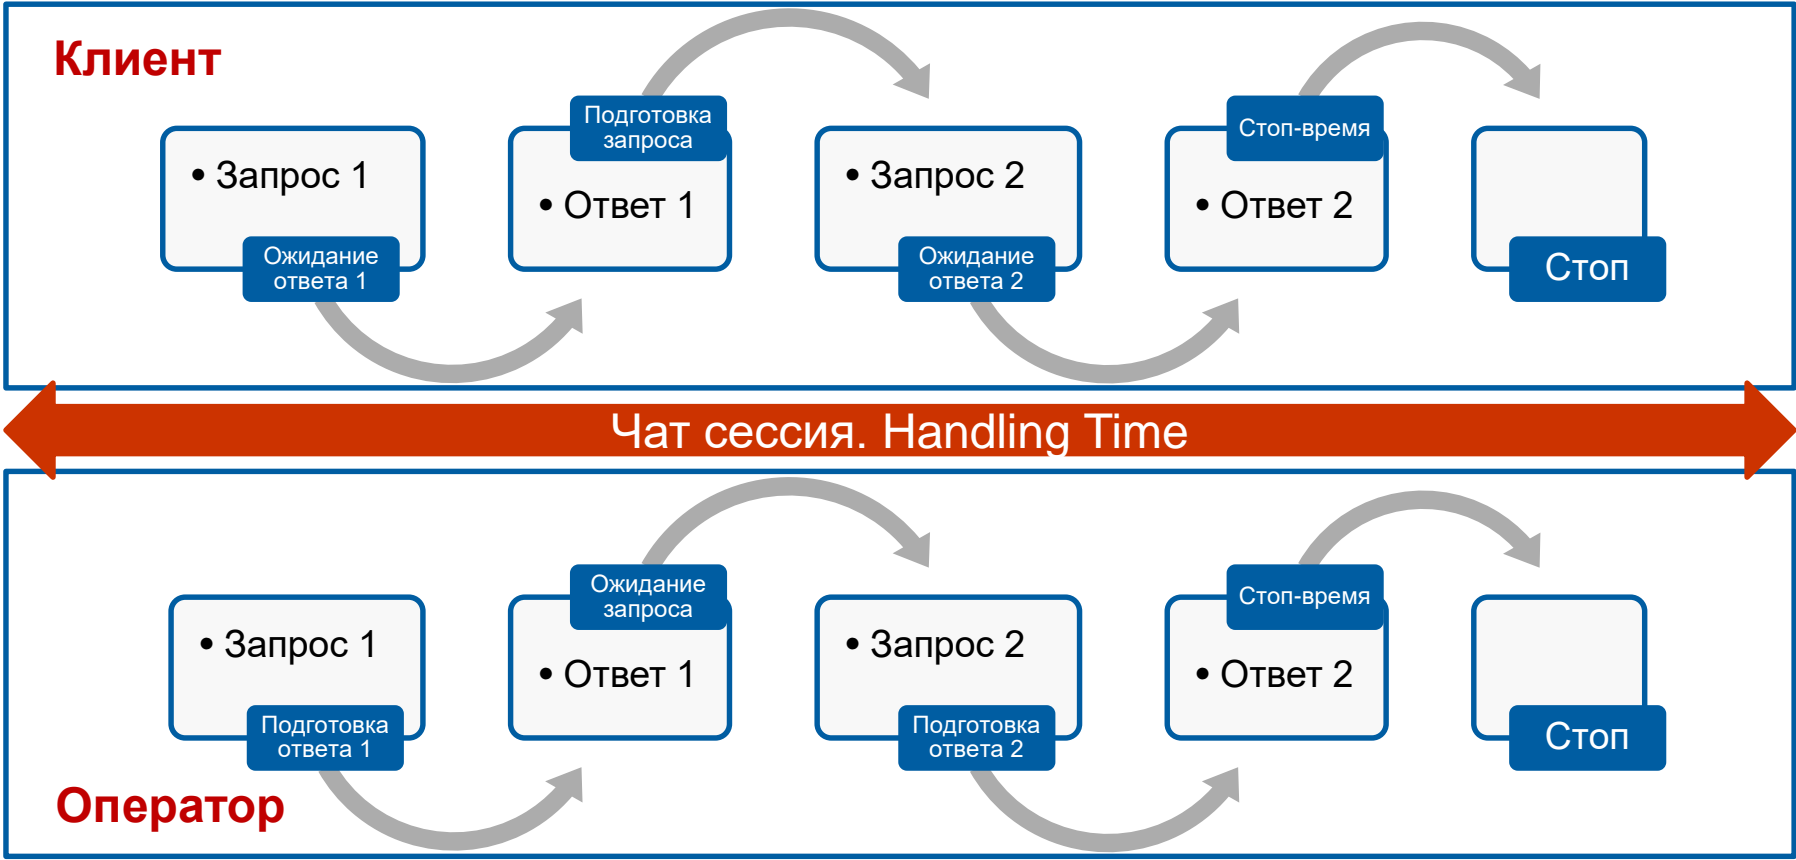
Клиент

• Запрос 1

Ожидание ответа 1

Подготовка запроса

• Ответ 1

• Запрос 2

Ожидание ответа 2

Стоп-время

• Ответ 2

Стоп

Чат сессия. Handling Time

• Запрос 1

Подготовка ответа 1

Ожидание запроса

• Ответ 1

• Запрос 2

Подготовка ответа 2

Стоп-время

• Ответ 2

Стоп

Оператор